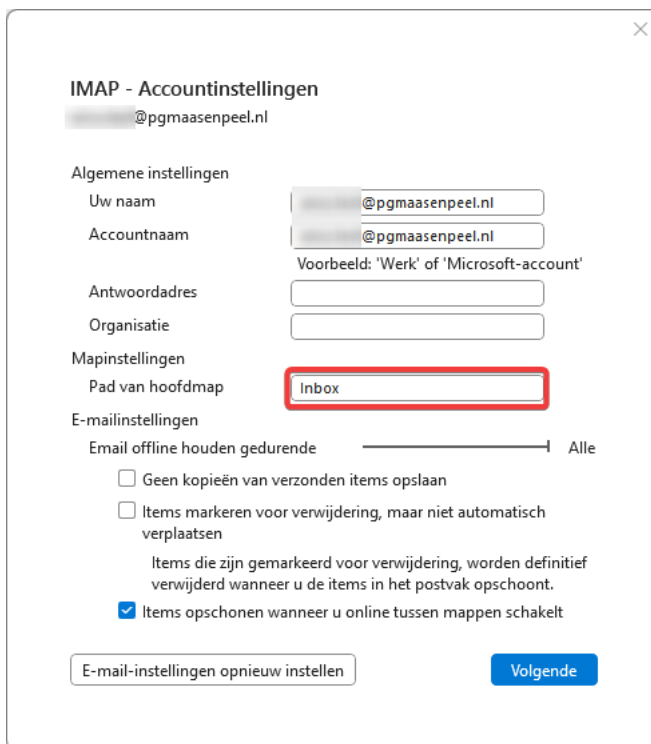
×

IMAP - Accountinstellingen
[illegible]@pgmaasenpeel.nl

Algemene instellingen
Uw naam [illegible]@pgmaasenpeel.nl
Accountnaam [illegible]@pgmaasenpeel.nl
Voorbeeld: 'Werk' of 'Microsoft-account'
Antwoordadres
Organisatie

Mapinstellingen
Pad van hoofdmap Inbox

E-mailinstellingen
Email offline houden gedurende Alle

Geen kopieën van verzonden items opslaan

Items markeren voor verwijdering, maar niet automatisch verplaatsen

Items die zijn gemarkeerd voor verwijdering, worden definitief verwijderd wanneer u de items in het postvak opschoont.

Items opschonen wanneer u online tussen mappen schakelt

E-mail-instellingen opnieuw instellen

Volgende